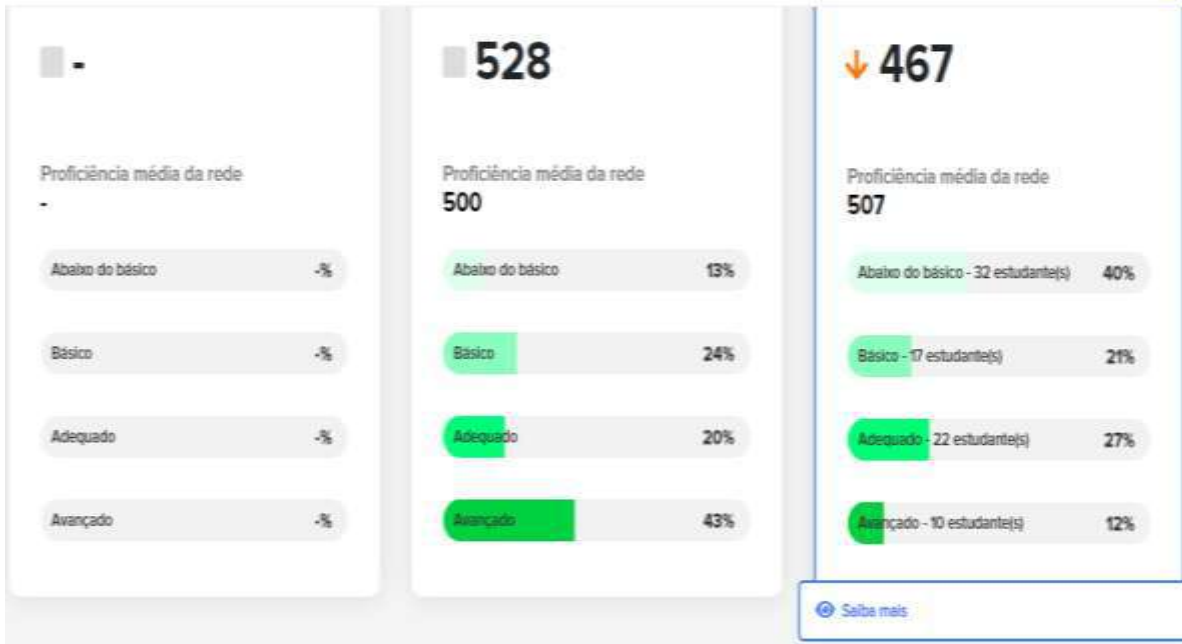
-

Proficiência média da rede
-

Abaixo do básico -%

Básico -%

Adequado -%

Avançado -%

528

Proficiência média da rede
500

Abaixo do básico 13%

Básico 24%

Adequado 20%

Avançado 43%

↓ 467

Proficiência média da rede
507

Abaixo do básico - 32 estudante(s) 40%

Básico - 17 estudante(s) 21%

Adequado - 22 estudante(s) 27%

Avançado - 10 estudante(s) 12%

Saiba mais